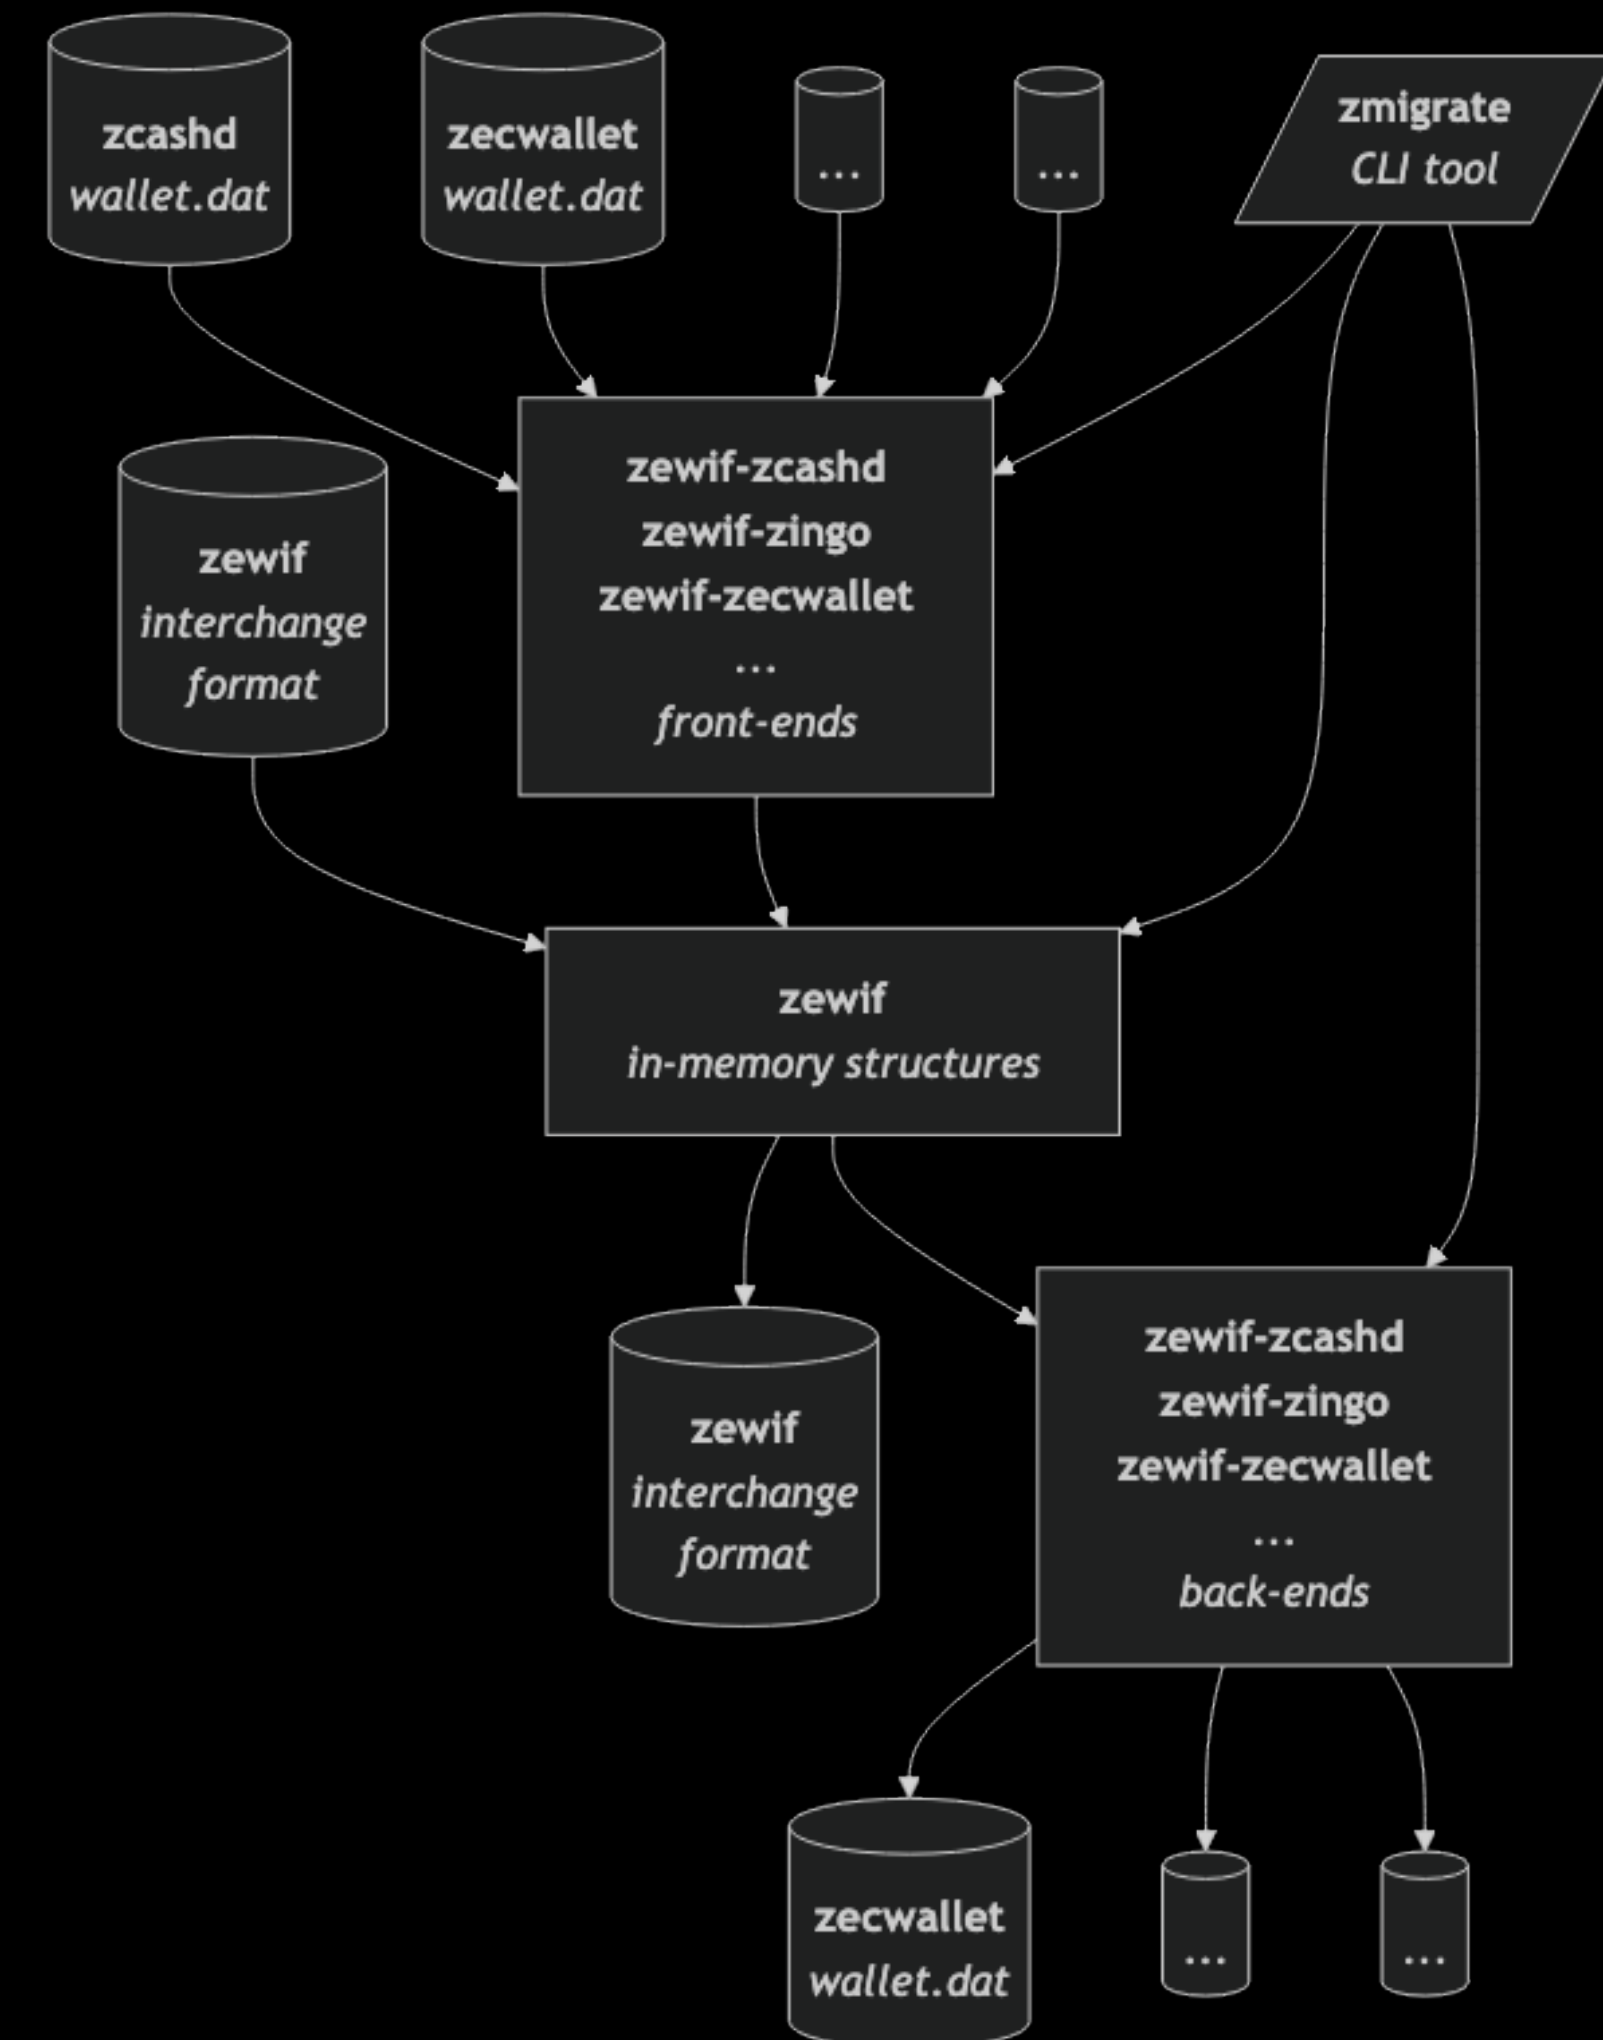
zcashd
wallet.dat

zecwallet
wallet.dat

...

...

zmigrate
CLI tool

zewif
interchange
format

zewif-zcashd
zewif-zingo
zewif-zecwallet
...
front-ends

zewif
in-memory structures

zewif
interchange
format

zewif-zcashd
zewif-zingo
zewif-zecwallet
...
back-ends

zecwallet
wallet.dat

...

...